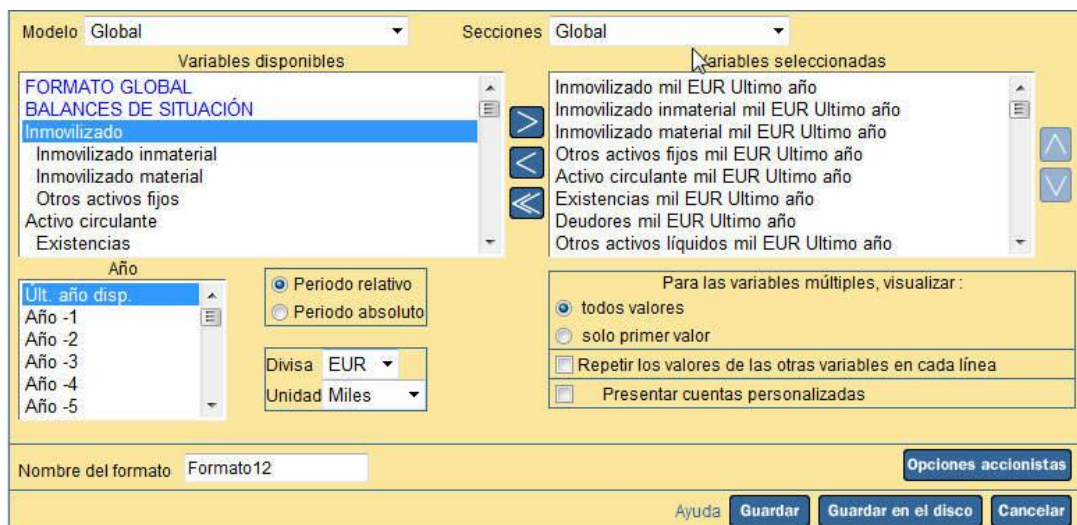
Modelo Global

Secciones Global

Variables disponibles

FORMATO GLOBAL
BALANCES DE SITUACIÓN
Inmovilizado
Inmovilizado inmaterial
Inmovilizado material
Otros activos fijos
Activo circulante
Existencias

Variables seleccionadas

Inmovilizado mil EUR Ultimo año
Inmovilizado inmaterial mil EUR Ultimo año
Inmovilizado material mil EUR Ultimo año
Otros activos fijos mil EUR Ultimo año
Activo circulante mil EUR Ultimo año
Existencias mil EUR Ultimo año
Deudores mil EUR Ultimo año
Otros activos líquidos mil EUR Ultimo año

Año

Últ. año disp.
Año -1
Año -2
Año -3
Año -4
Año -5

Periodo relativo
Periodo absoluto

Divisa EUR
Unidad Miles

Para las variables múltiples, visualizar :
todos valores
solo primer valor
Repetir los valores de las otras variables en cada línea
Presentar cuentas personalizadas

Nombre del formato Formato12

Opciones accionistas

Ayuda Guardar Guardar en el disco Cancelar